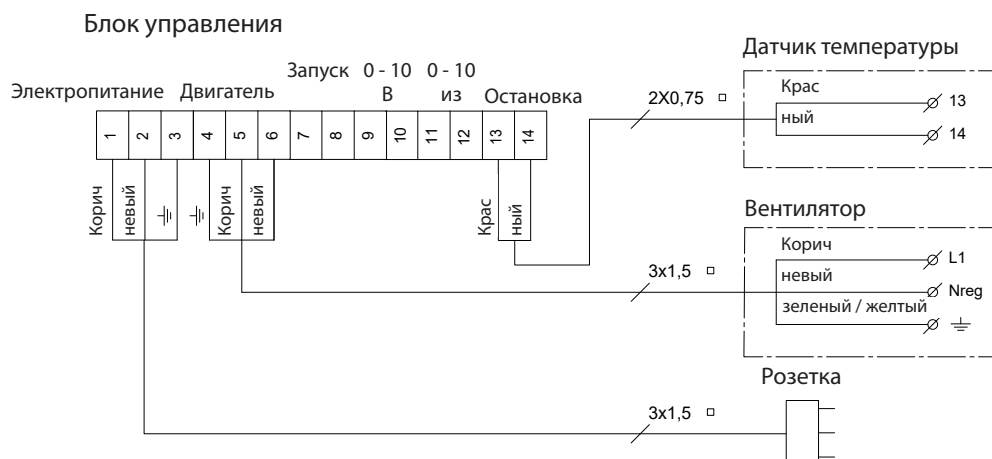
Блок управления

Электропитание Двигатель Запуск 0 - 10 В 0 - 10 из Остановка

1 2 3 4 5 6 7 8 9 10 11 12 13 14

Корич невый
Корич невый
Крас ный

2X0,75 □

Датчик температуры
Крас ный
13
14

Вентилятор
Корич
невый
зеленый / желтый
L1
Nreg

3x1,5 □

Розетка

3x1,5 □